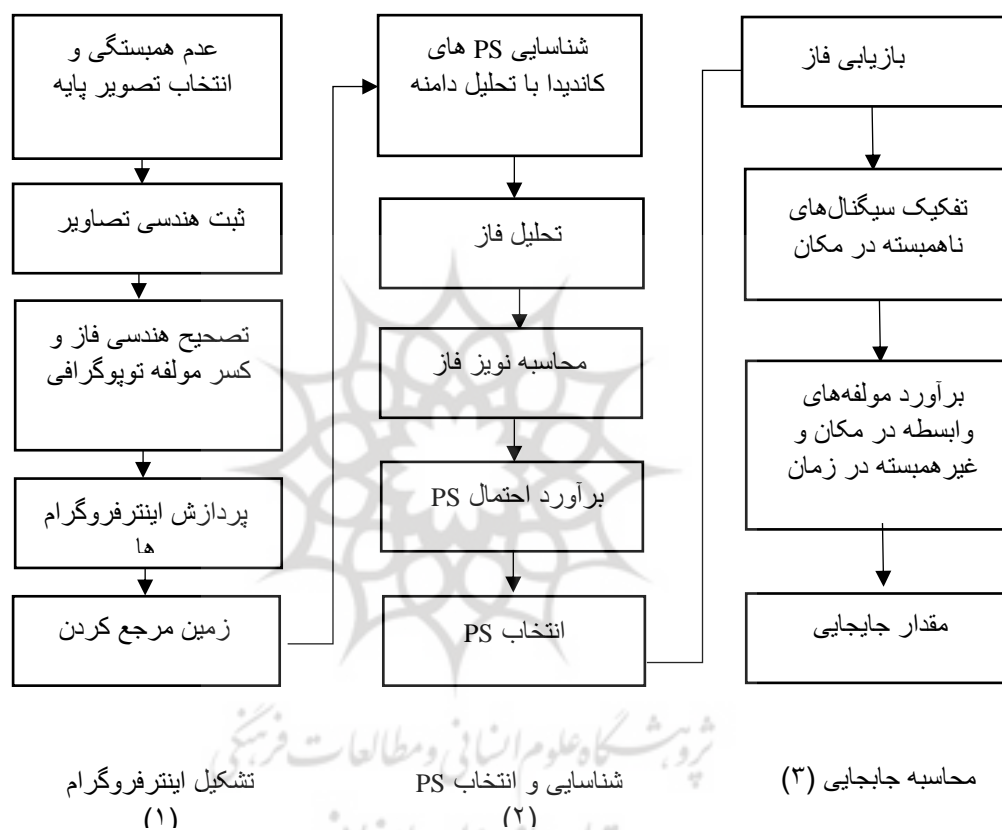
عدم همبستگی و انتخاب تصویر پایه

ثبت هندسی تصاویر

تصحیح هندسی فاز و کسر مولفه توپوگرافی

پردازش اینترفروگرام ها

زمین مرجع کردن

شناسایی PS های کاندیدا با تحلیل دامنه

تحلیل فاز

محاسبه نویز فاز

برآورد احتمال PS

انتخاب PS

بازیابی فاز

تفکیک سیگنال‌های ناهمبسته در مکان

برآورد مولفه‌های وابسته در مکان و غیرهمبسته در زمان

مقدار جابجایی

تشکیل اینترفروگرام (۱)

شناسایی و انتخاب PS (۲)

محاسبه جابجایی (۳)

پژوهشگاه علوم انسانی و مطالعات فرهنگی